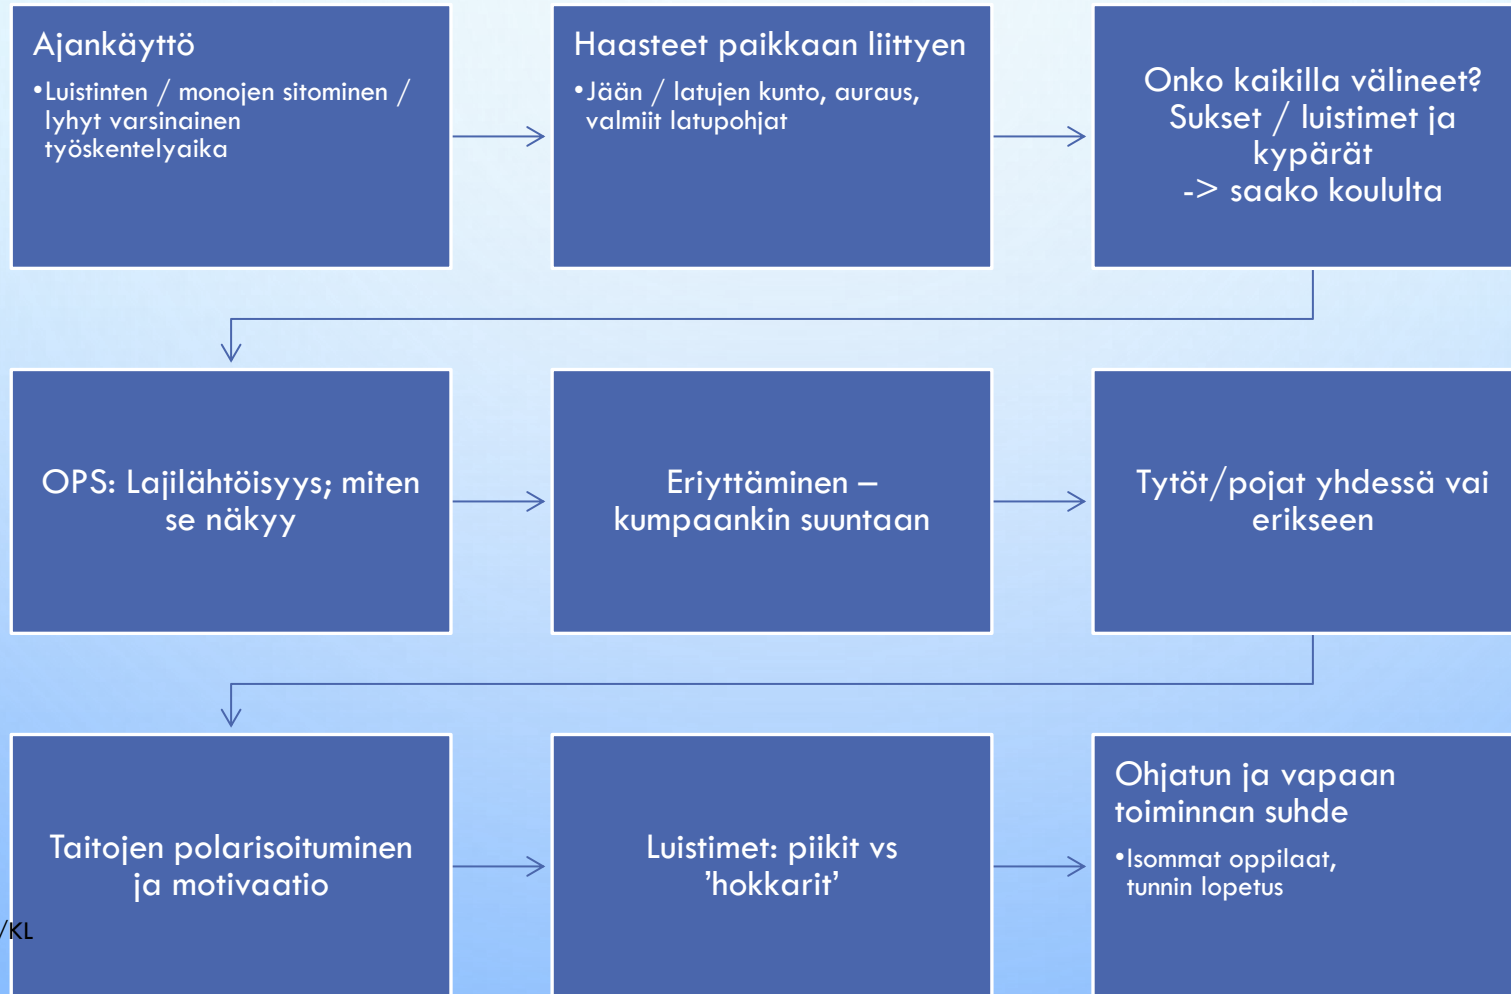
Ajankäyttö

•Luistinten / monojen sitominen / lyhyt varsinainen työskentelyaika

Haasteet paikkaan liittyen

•Jään / latujen kunto, auraus, valmiit latupohjat

Onko kaikilla välineet? Sukset / luistimet ja kypärät -> saako koululta

OPS: Lajilähtöisyys; miten se näkyy

Eriyttäminen – kumpaankin suuntaan

Tytöt/pojat yhdessä vai erikseen

Taitojen polarisoituminen ja motivaatio

Luistimet: piikit vs 'hokkarit'

Ohjatun ja vapaan toiminnan suhde

•Isommat oppilaat, tunnin lopetus

/KL